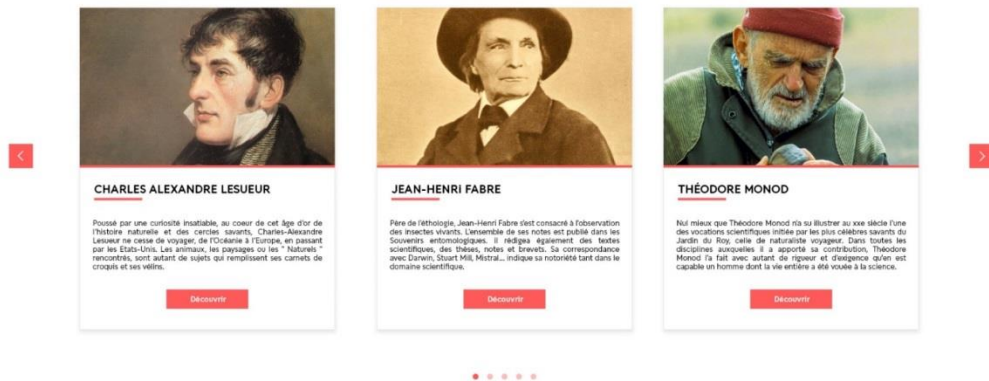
CHARLES ALEXANDRE LESUEUR

Poussé par une curiosité insatiable, au coeur de cet âge d'or de l'histoire naturelle et des cercles savants, Charles-Alexandre Lesueur ne cesse de voyager, de l'Océanie à l'Europe, en passant par les Etats-Unis. Les animaux, les paysages ou les " Naturels " rencontrés, sont autant de sujets qui remplissent ses carnets de croquis et ses vélins.

Découvrir

JEAN-HENRI FABRE

Père de l'éthologie, Jean-Henri Fabre s'est consacré à l'observation des insectes vivants. L'ensemble de ses notes est publié dans les Souvenirs entomologiques. Il rédigea également des textes scientifiques, des thèses, notes et brevets. Sa correspondance avec Darwin, Stuart Mill, Mistral... indique sa notoriété tant dans le domaine scientifique.

Découvrir

THÉODORE MONOD

Nul mieux que Théodore Monod n'a su illustrer au xxe siècle l'une des vocations scientifiques initiée par les plus célèbres savants du Jardin du Roy, celle de naturaliste voyageur. Dans toutes les disciplines auxquelles il a apporté sa contribution, Théodore Monod l'a fait avec autant de rigueur et d'exigence qu'en est capable un homme dont la vie entière a été vouée à la science.

Découvrir